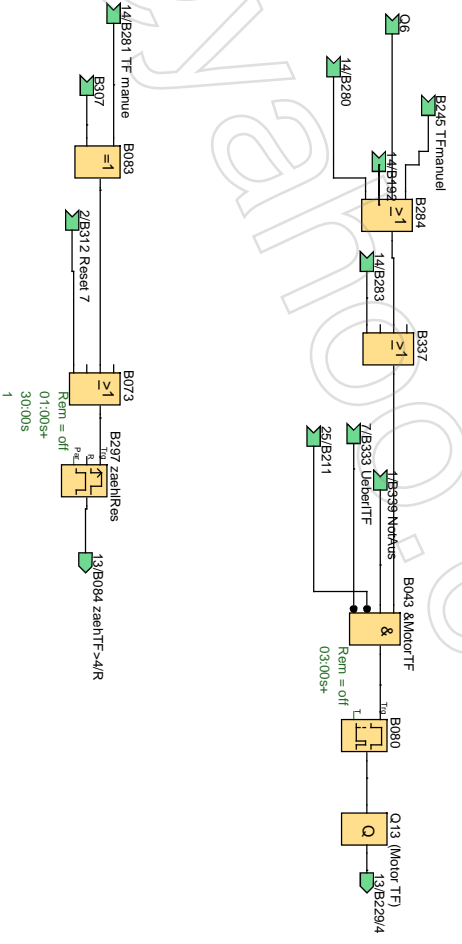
14/B281 TF manue

B307

B083

=1

2/B312 Reset 7

B073

≥1

Rem = off
01:00s+
30:00s
1

B297 zaehlRes

Trg
R
Par

13/B084 zaehTF>4/R

Q6

14/B280

B245 TFmanuel

14/B192

B284

≥1

14/B283

B337

≥1

25/B211

7/B333 UeberlTF

1/B339 NotAus

B043 &MotorTF

&

Rem = off
03:00s+

Trg
T

B080

Q

Q13 (Motor TF)

13/B229/4